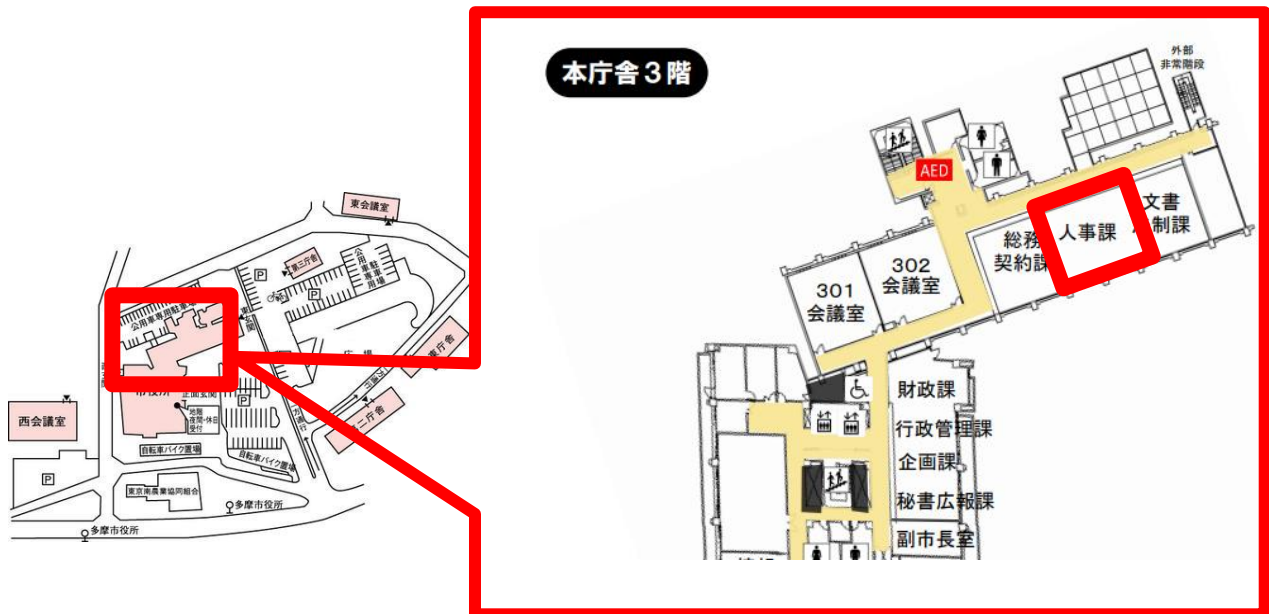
東会議室

第三庁舎

公用車駐車場

P

公用車専用駐車場

P

東玄関

広場

東庁舎

市役所

正面玄関

地階
夜間・休日
受付

第二庁舎

西会議室

P

自転車バイク置場

自転車バイク置場

東京南農業協同組合

多摩市役所

多摩市役所

本庁舎３階

外部
非常階段

AED

文書
法制課

人事課

総務
契約課

301
会議室

302
会議室

財政課

行政管理課

企画課

秘書広報課

副市長室